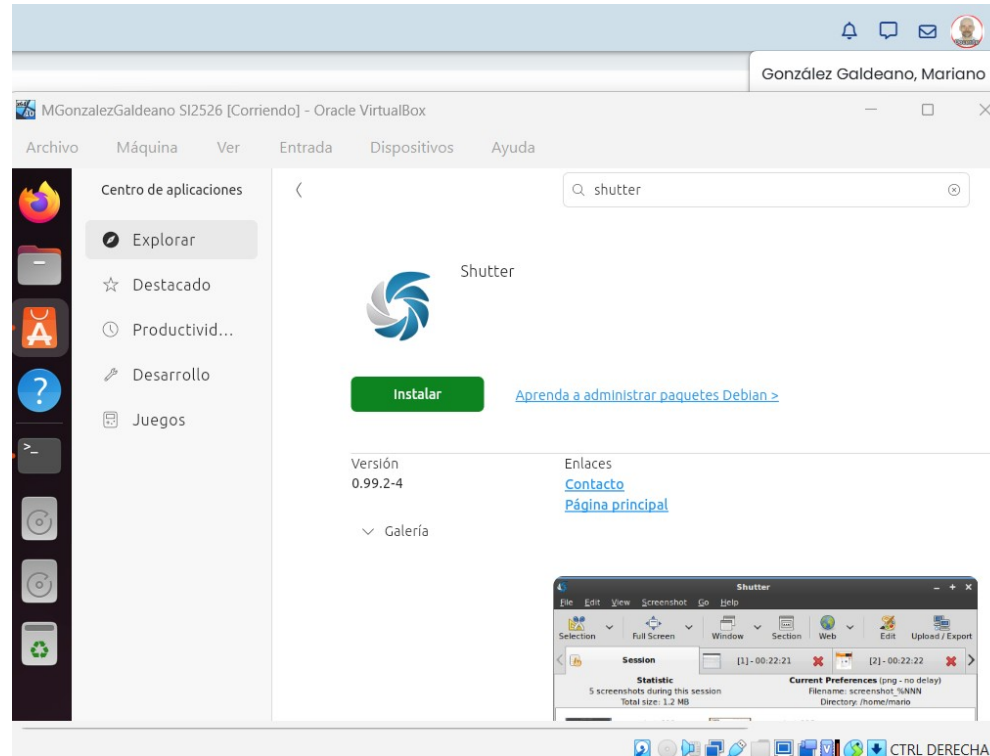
González Galdeano, Mariano

MGonzalezGaldeano SI2526 [Corriendo] - Oracle VirtualBox

Archivo Máquina Ver Entrada Dispositivos Ayuda

Centro de aplicaciones

shutter

Explorar
Destacado
Productivid...
Desarrollo
Juegos

Shutter

Instalar

Aprenda a administrar paquetes Debian >

Versión
0.99.2-4

Enlaces
Contacto
Página principal

Galería

Shutter
File Edit View Screenshot Go Help
Selection Full Screen Window Section Web Edit Upload / Export
Session [1] - 00:22:21 [2] - 00:22:22
Statistic
5 screenshots during this session
Total size: 1.2 MB
Current Preferences (png - no delay)
Filename: screenshot_%NNN
Directory: /home/mario

CTRL DERECHA